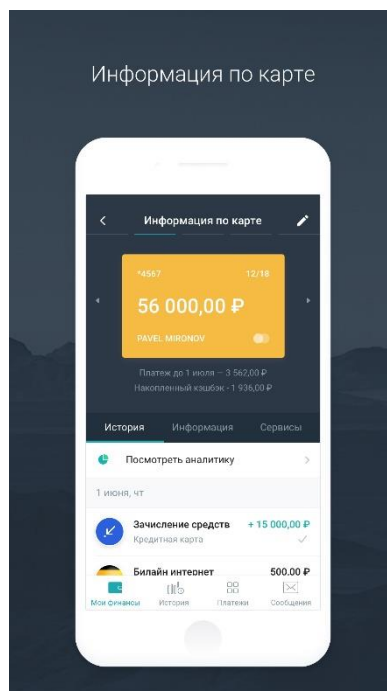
Информация по карте

Информация по карте

*4567 12/18

56 000,00 ₽

PAVEL MIRONOV

Платеж до 1 июля — 3 562,00 ₽
Накопленный кэшбэк - 1 936,00 ₽

История Информация Сервисы

Посмотреть аналитику

1 июня, чт

Зачисление средств + 15 000,00 ₽
Кредитная карта

Билайн интернет 500.00 ₽

Мои финансы История Платежи Сообщения